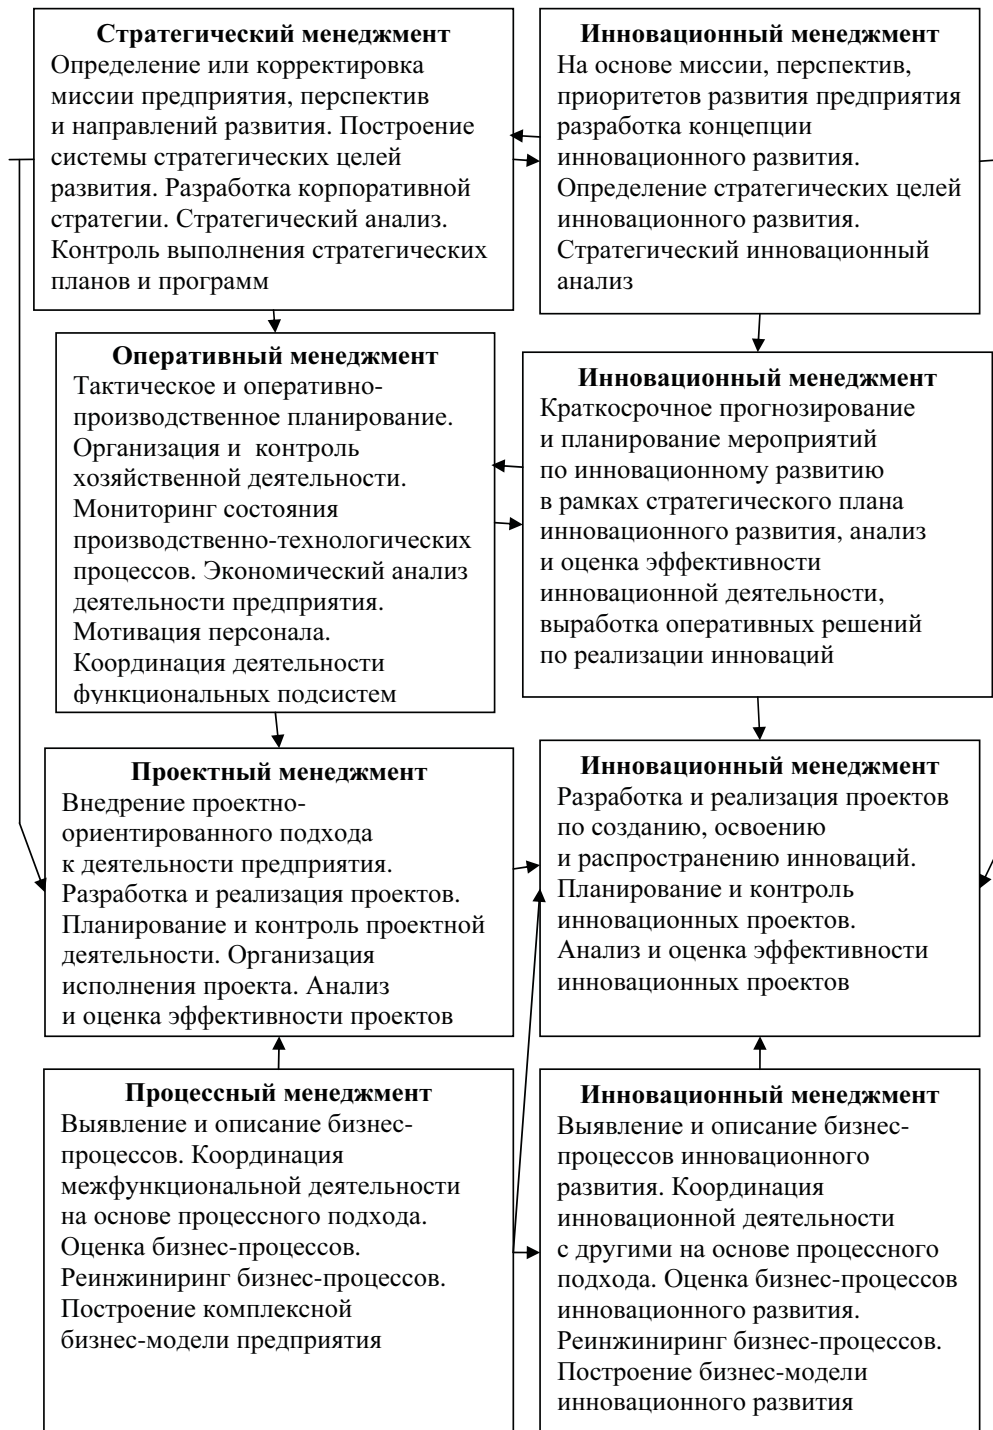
Стратегический менеджмент
Определение или корректировка миссии предприятия, перспектив и направлений развития. Построение системы стратегических целей развития. Разработка корпоративной стратегии. Стратегический анализ. Контроль выполнения стратегических планов и программ

Инновационный менеджмент
На основе миссии, перспектив, приоритетов развития предприятия разработка концепции инновационного развития. Определение стратегических целей инновационного развития. Стратегический инновационный анализ

Оперативный менеджмент
Тактическое и оперативно-производственное планирование. Организация и контроль хозяйственной деятельности. Мониторинг состояния производственно-технологических процессов. Экономический анализ деятельности предприятия. Мотивация персонала. Координация деятельности функциональных подсистем

Инновационный менеджмент
Краткосрочное прогнозирование и планирование мероприятий по инновационному развитию в рамках стратегического плана инновационного развития, анализ и оценка эффективности инновационной деятельности, выработка оперативных решений по реализации инноваций

Проектный менеджмент
Внедрение проектно-ориентированного подхода к деятельности предприятия. Разработка и реализация проектов. Планирование и контроль проектной деятельности. Организация исполнения проекта. Анализ и оценка эффективности проектов

Инновационный менеджмент
Разработка и реализация проектов по созданию, освоению и распространению инноваций. Планирование и контроль инновационных проектов. Анализ и оценка эффективности инновационных проектов

Процессный менеджмент
Выявление и описание бизнес-процессов. Координация межфункциональной деятельности на основе процессного подхода. Оценка бизнес-процессов. Реинжиниринг бизнес-процессов. Построение комплексной бизнес-модели предприятия

Инновационный менеджмент
Выявление и описание бизнес-процессов инновационного развития. Координация инновационной деятельности с другими на основе процессного подхода. Оценка бизнес-процессов инновационного развития. Реинжиниринг бизнес-процессов. Построение бизнес-модели инновационного развития